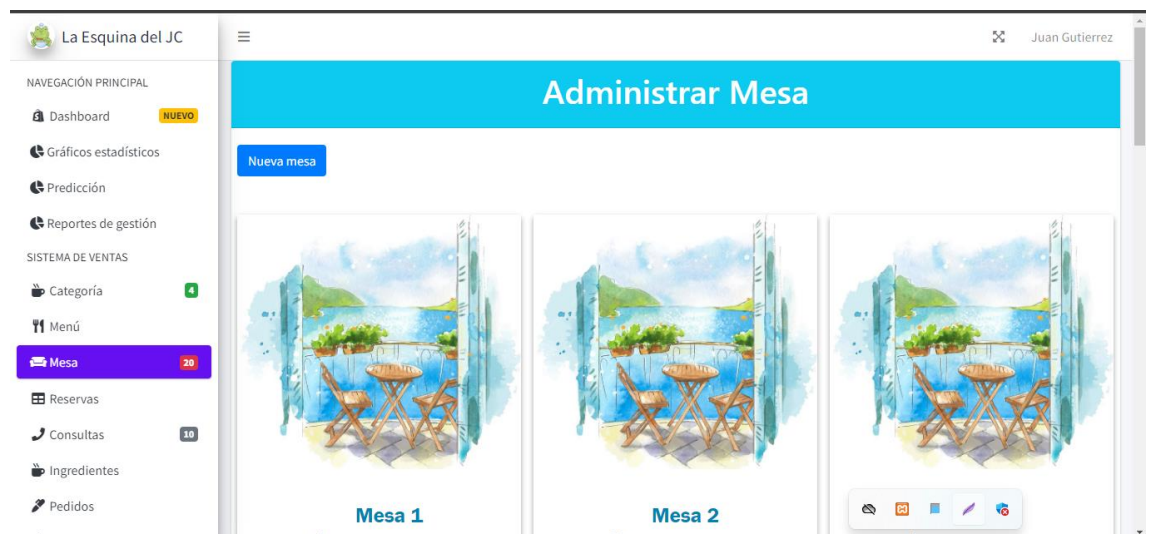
La Esquina del JC

Juan Gutierrez

NAVEGACIÓN PRINCIPAL
Dashboard NUEVO
Gráficos estadísticos
Predicción
Reportes de gestión
SISTEMA DE VENTAS
Categoría 4
Menú
Mesa 20
Reservas
Consultas 10
Ingredientes
Pedidos

Administrar Mesa

Nueva mesa

Mesa 1

Mesa 2